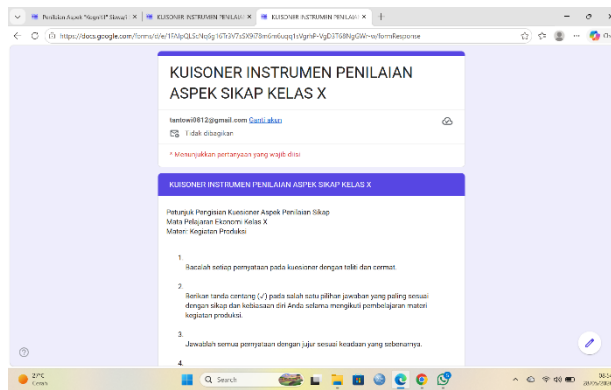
Penilaian Aspek "Sikap" Siswa | × KUISONER INSTRUMEN PENILAIA × KUISONER INSTRUMEN PENILAIA × +

https://docs.google.com/forms/d/e/1FAIpQLSdNqSg16Tr3V7s5X9i78m6mbuqq1sVgrhP-VgD3T68NgGW-w/formResponse

KUISONER INSTRUMEN PENILAIAN ASPEK SIKAP KELAS X

tantowi0812@gmail.com Ganti akun

Tidak dibagikan

* Menunjukkan pertanyaan yang wajib diisi

KUISONER INSTRUMEN PENILAIAN ASPEK SIKAP KELAS X

Petunjuk Pengisian Kuesioner Aspek Penilaian Sikap
Mata Pelajaran Ekonomi Kelas X
Materi: Kegiatan Produksi

1.
Bacalah setiap pernyataan pada kuesioner dengan teliti dan cermat.

2.
Berikan tanda centang (✓) pada salah satu pilihan jawaban yang paling sesuai dengan sikap dan kebiasaan diri Anda selama mengikuti pembelajaran materi kegiatan produksi.

3.
Jawablah semua pernyataan dengan jujur sesuai keadaan yang sebenarnya.

4.

27°C
Cerah

Search

08:34
28/05/2024